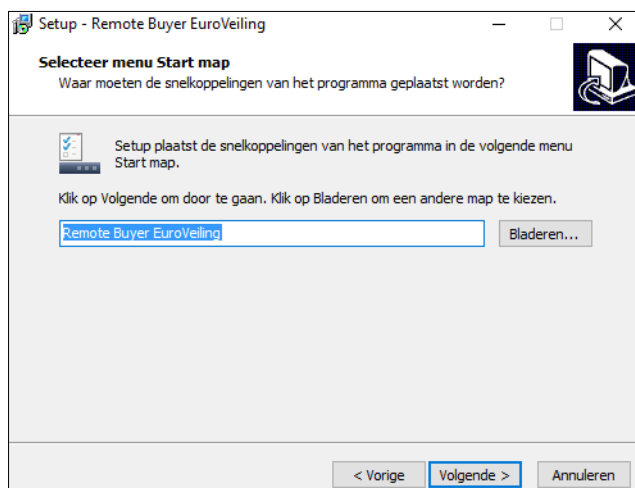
Setup - Remote Buyer EuroVeiling

Selecteer menu Start map
Waar moeten de snelkoppelingen van het programma geplaatst worden?

Setup plaatst de snelkoppelingen van het programma in de volgende menu Start map.

Klik op Volgende om door te gaan. Klik op Bladeren om een andere map te kiezen.

Remote Buyer EuroVeiling

Bladeren...

< Vorige
Volgende >
Annuleren